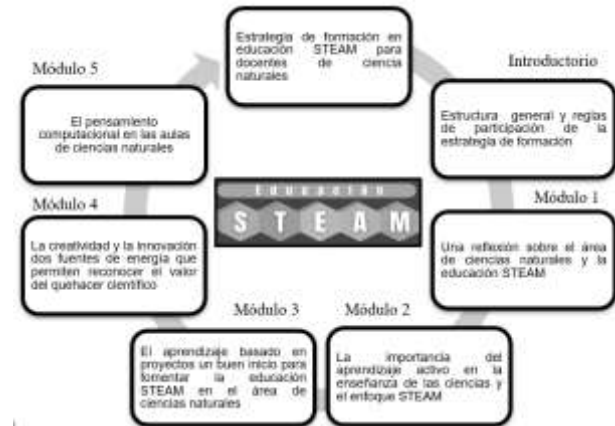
Estrategia de formación en educación STEAM para docentes de ciencia naturales

Introductorio

Estructura general y reglas de participación de la estrategia de formación

Módulo 1

Una reflexión sobre el área de ciencias naturales y la educación STEAM

Módulo 2

La importancia del aprendizaje activo en la enseñanza de las ciencias y el enfoque STEAM

Módulo 3

El aprendizaje basado en proyectos un buen inicio para fomentar la educación STEAM en el área de ciencias naturales

Módulo 4

La creatividad y la innovación dos fuentes de energía que permiten reconocer el valor del quehacer científico

Módulo 5

El pensamiento computacional en las aulas de ciencias naturales

Educación

S T E A M